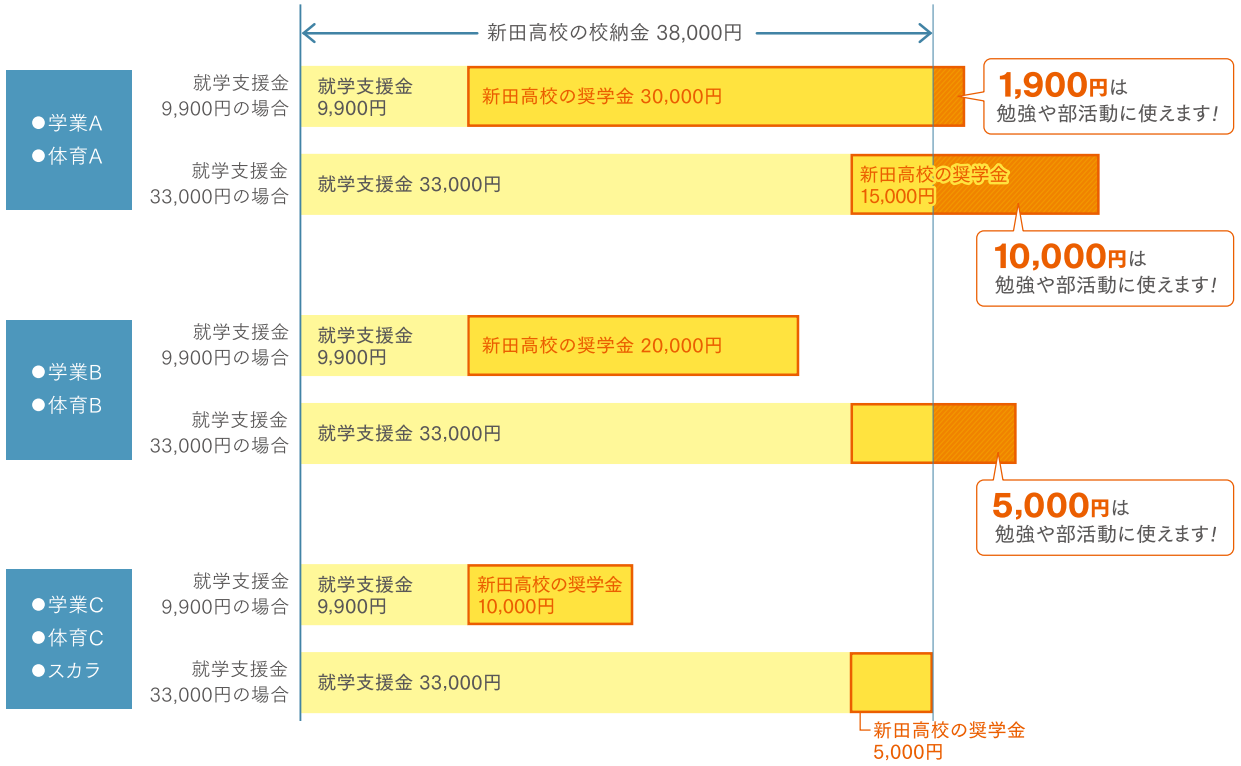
新田高校の校納金 38,000円

●学業A
●体育A

就学支援金
9,900円の場合

就学支援金
9,900円

新田高校の奨学金 30,000円

1,900円は
勉強や部活動に使えます!

就学支援金
33,000円の場合

就学支援金 33,000円

新田高校の奨学金
15,000円

10,000円は
勉強や部活動に使えます!

●学業B
●体育B

就学支援金
9,900円の場合

就学支援金
9,900円

新田高校の奨学金 20,000円

就学支援金
33,000円の場合

就学支援金 33,000円

5,000円は
勉強や部活動に使えます!

●学業C
●体育C
●スカラ

就学支援金
9,900円の場合

就学支援金
9,900円

新田高校の奨学金
10,000円

就学支援金
33,000円の場合

就学支援金 33,000円

新田高校の奨学金
5,000円